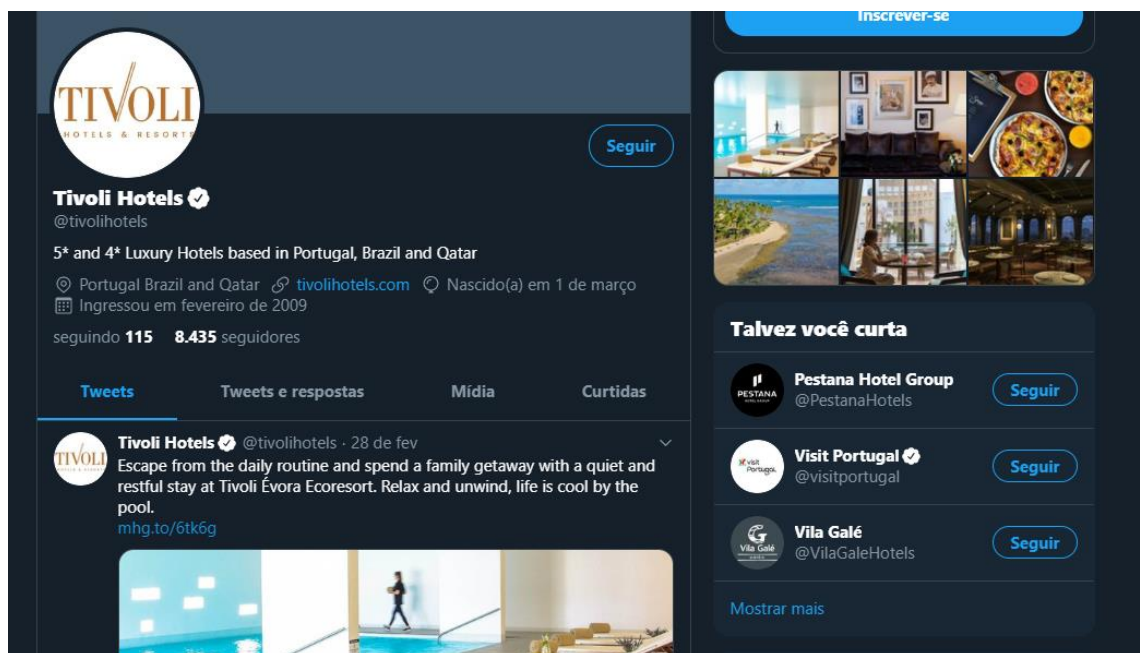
Inscrever-se

TIVOLI
HOTELS & RESORTS

Seguir

Tivoli Hotels
@tivolihotels

5* and 4* Luxury Hotels based in Portugal, Brazil and Qatar

Portugal Brazil and Qatar tivolihotels.com Nascido(a) em 1 de março
Ingressou em fevereiro de 2009

seguindo 115 8.435 seguidores

Tweets Tweets e respostas Mídia Curtidas

TIVOLI
Tivoli Hotels @tivolihotels · 28 de fev
Escape from the daily routine and spend a family getaway with a quiet and restful stay at Tivoli Évora Ecoresort. Relax and unwind, life is cool by the pool.
mhg.to/6tk6g

Talvez você curta

PESTANA
Pestana Hotel Group
@PestanaHotels
Seguir

visit Portugal
Visit Portugal
@visitportugal
Seguir

Vila Galé
Vila Galé
@VilaGaleHotels
Seguir

Mostrar mais